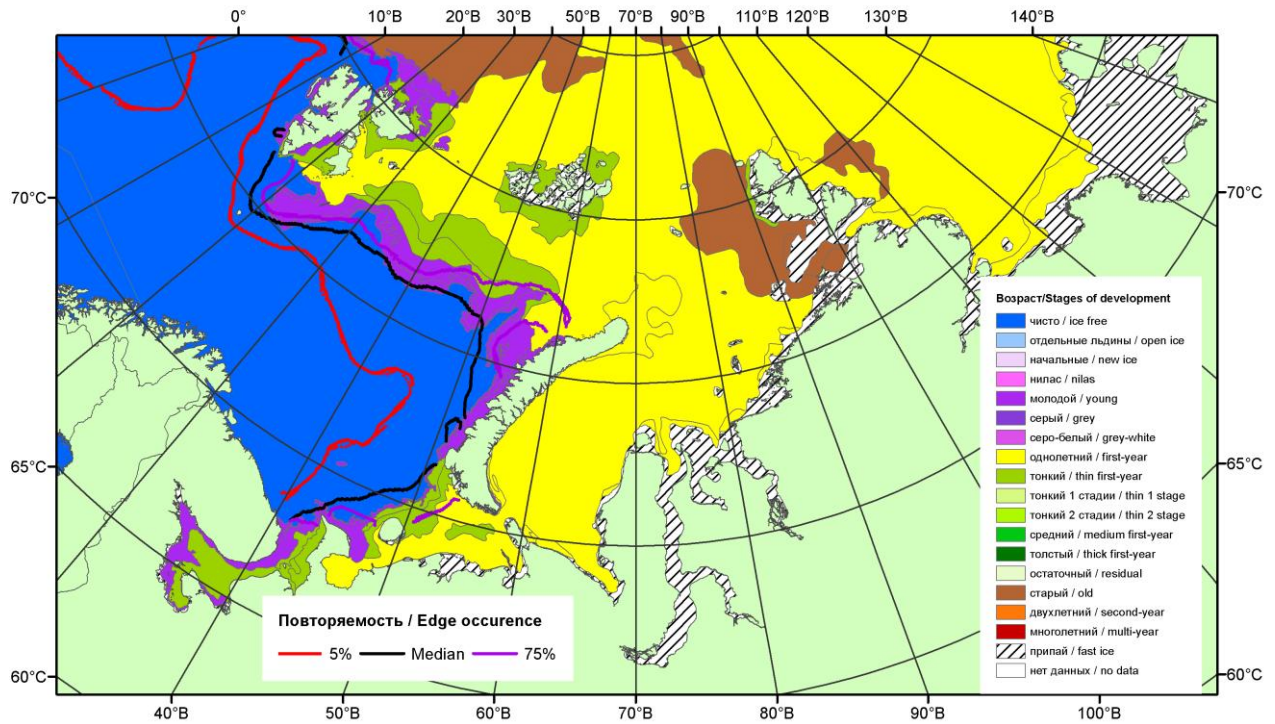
0° 10°В 20°В 30°В 50°В 70°В 90°В 110°В 120°В 130°В 140°В

70°С
65°С
60°С

70°С
65°С
60°С

40°В 50°В 60°В 70°В 80°В 90°В 100°В

Возраст/Stages of development
чисто / ice free
отдельные льдины / open ice
начальные / new ice
нилас / nilas
молодой / young
серый / grey
серо-белый / grey-white
однолетний / first-year
тонкий / thin first-year
тонкий 1 стадии / thin 1 stage
тонкий 2 стадии / thin 2 stage
средний / medium first-year
толстый / thick first-year
остаточный / residual
старый / old
двухлетний / second-year
многолетний / multi-year
припай / fast ice
нет данных / no data

Повторяемость / Edge occurence
5% Median 75%